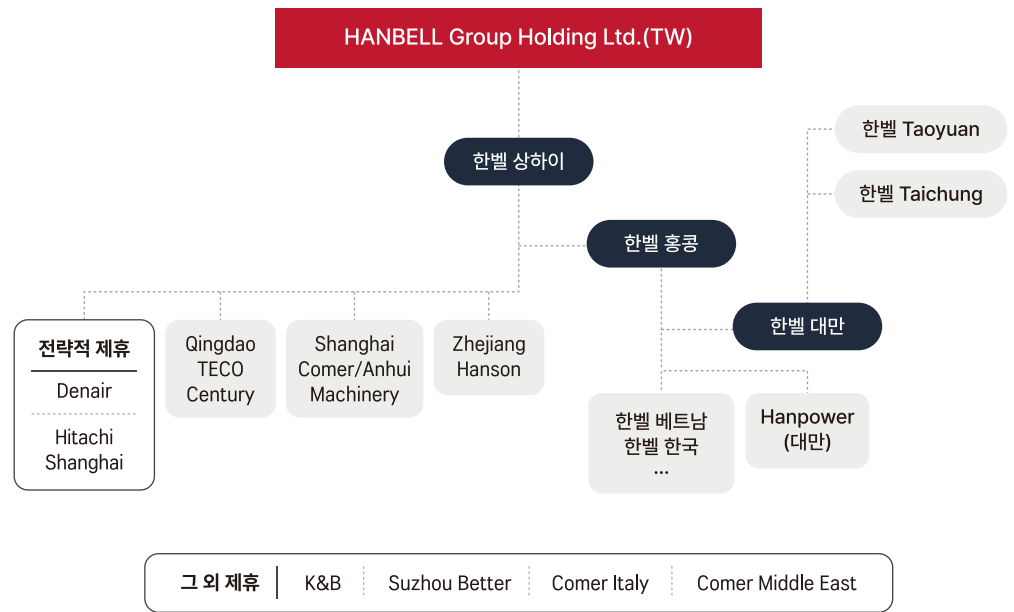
HANBELL Group Holding Ltd.(TW)

한벨 상하이

한벨 홍콩

한벨 Taoyuan

한벨 Taichung

한벨 대만

전략적 제휴

Denair

Hitachi Shanghai

Qingdao TECO Century

Shanghai Comer/Anhui Machinery

Zhejiang Hanson

한벨 베트남
한벨 한국
...

Hanpower (대만)

그 외 제휴 | K&B | Suzhou Better | Comer Italy | Comer Middle East